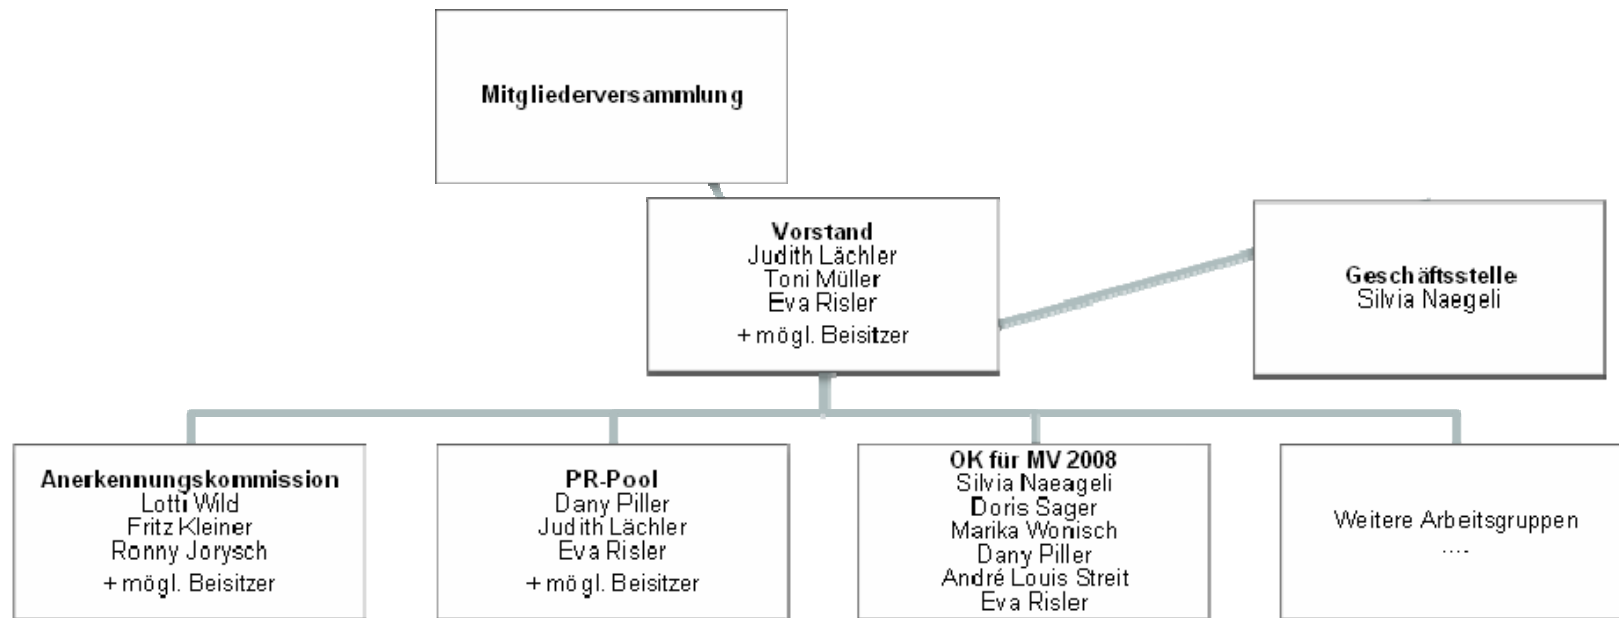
Mitgliederversammlung

Vorstand
Judith Lächler
Toni Müller
Eva Risler
+ mögl. Beisitzer

Geschäftsstelle
Silvia Naegeli

Anerkennungskommission
Lotti Wild
Fritz Kleiner
Ronny Jorysch
+ mögl. Beisitzer

PR-Pool
Dany Piller
Judith Lächler
Eva Risler
+ mögl. Beisitzer

OK für MV 2008
Silvia Naeageli
Doris Sager
Marika Wonisch
Dany Piller
André Louis Streit
Eva Risler

Weitere Arbeitsgruppen
....